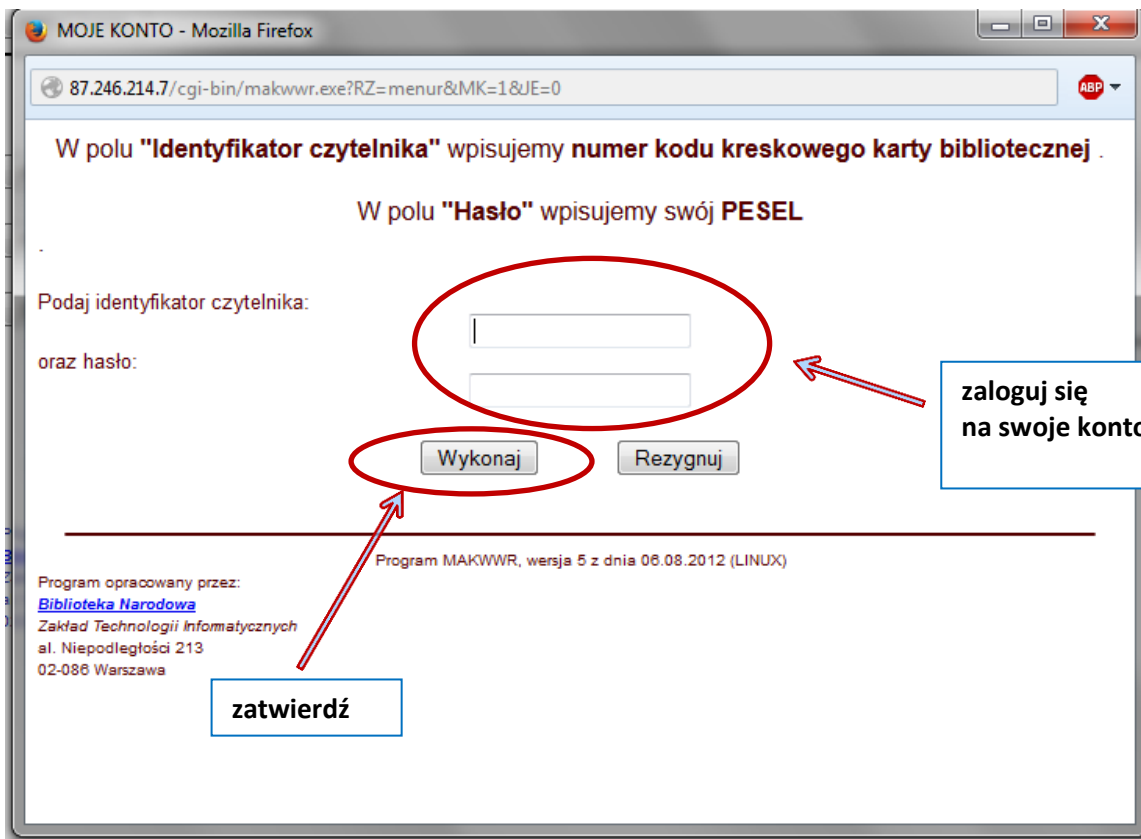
MOJE KONTO - Mozilla Firefox

87.246.214.7/cgi-bin/makwwr.exe?RZ=menur&MK=1&JE=0

ABP

W polu **"Identyfikator czytelnika"** wpisujemy **numer kodu kreskowego karty bibliotecznej** .

W polu **"Hasło"** wpisujemy swój **PESEL**

.

Podaj identyfikator czytelnika:

oraz hasło:

zaloguj się
na swoje konto

Wykonaj

Rezygnuj

Program MAKWWR, wersja 5 z dnia 06.08.2012 (LINUX)

Program opracowany przez:
Biblioteka Narodowa
Zakład Technologii Informatycznych
al. Niepodległości 213
02-086 Warszawa

zatwierdź